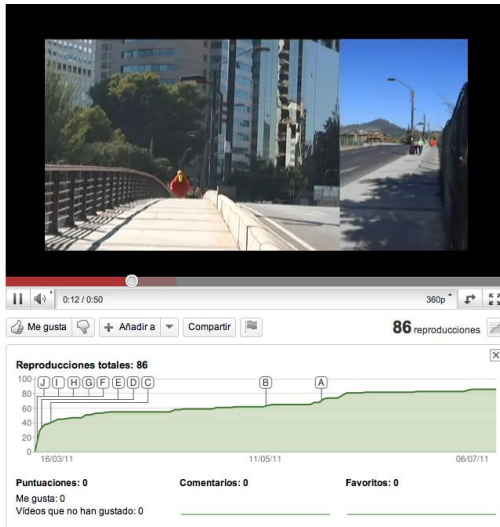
0:12 / 0:50

360p

Me gusta

Añadir a

Compartir

86 reproducciones

Reproducciones totales: 86

100
80
60
40
20
0

J I H G F E D C

B

A

16/03/11

11/05/11

06/07/11

Puntuaciones: 0

Me gusta: 0

Vídeos que no han gustado: 0

Comentarios: 0

Favoritos: 0